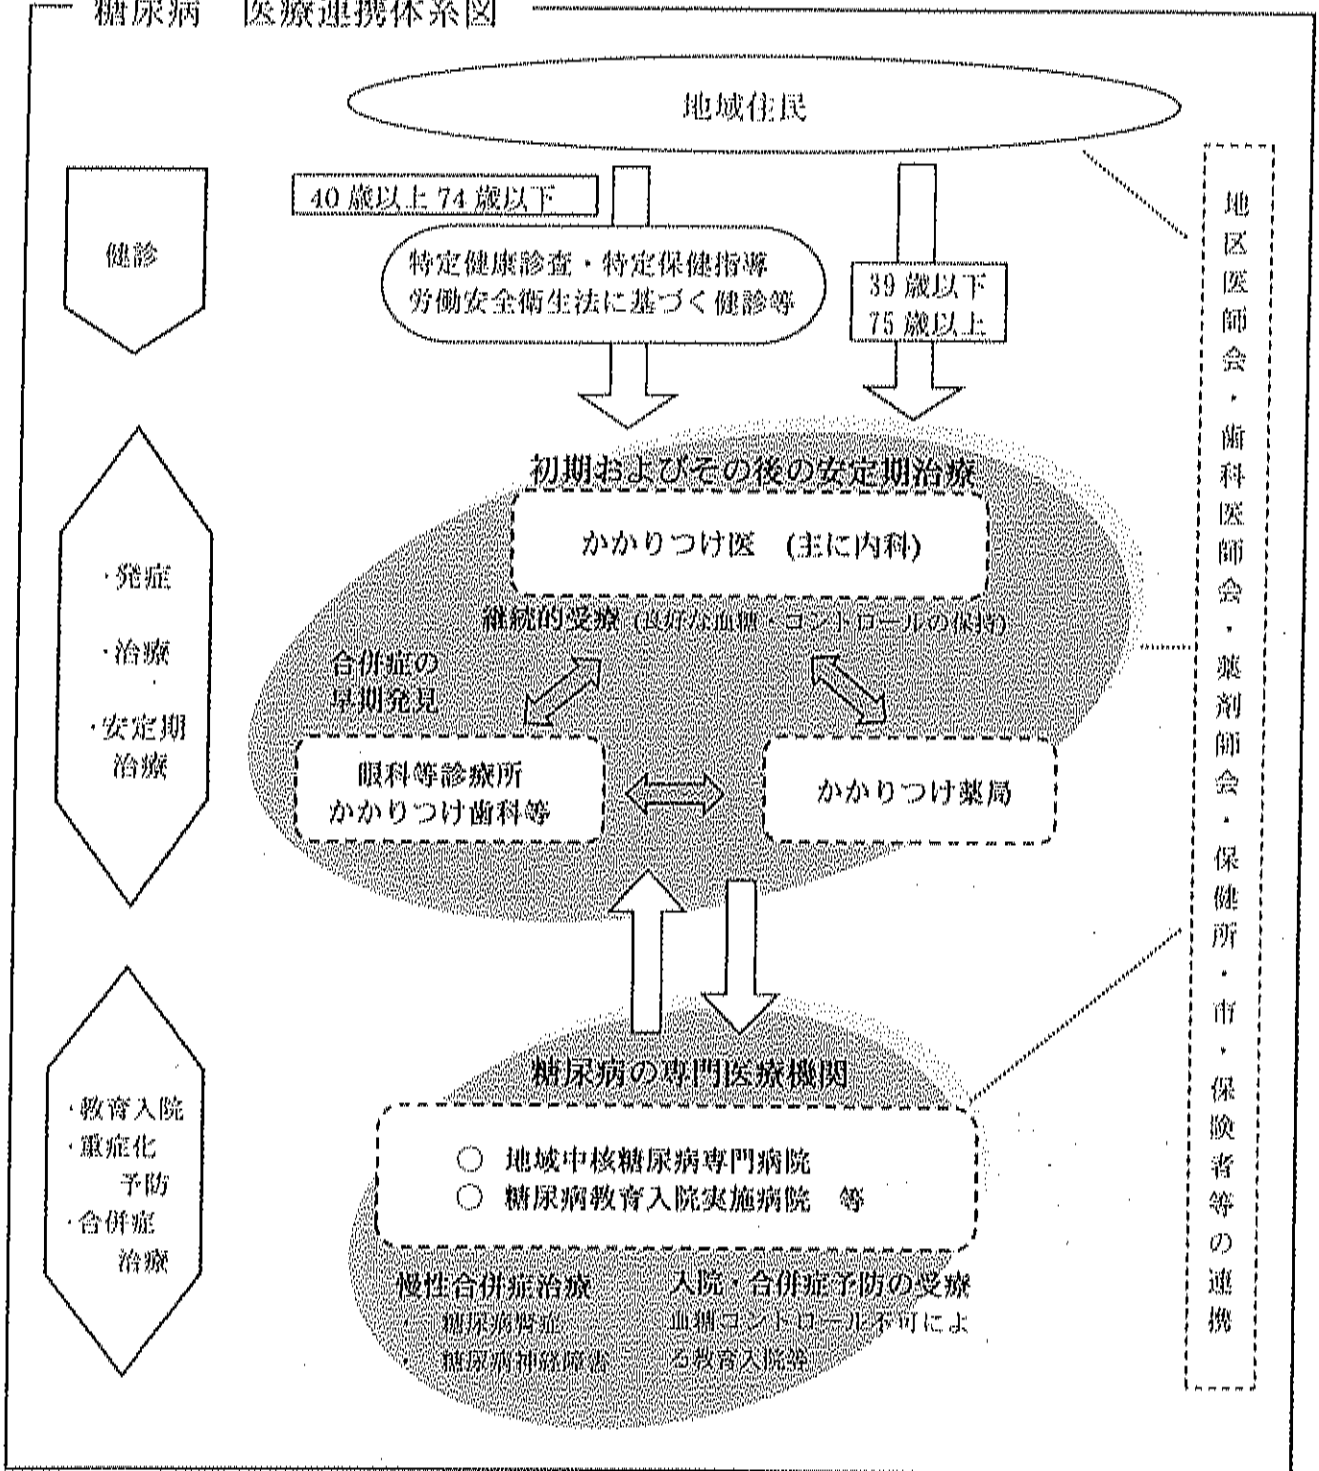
糖尿病　医療連携体系図

地域住民

健診

40 歳以上 74 歳以下

特定健康診査・特定保健指導
労働安全衛生法に基づく健診等

39 歳以下
75 歳以上

地区医師会・歯科医師会・薬剤師会・保健所・市・保険者等の連携

・発症
・治療
・安定期治療

初期およびその後の安定期治療

かかりつけ医　(主に内科)

継続的受療 (良好な血糖・コントロールの保持)

合併症の早期発見

眼科等診療所
かかりつけ歯科等

かかりつけ薬局

・教育入院
・重症化予防
・合併症治療

糖尿病の専門医療機関

○　地域中核糖尿病専門病院
○　糖尿病教育入院実施病院　等

慢性合併症治療
・糖尿病腎症
・糖尿病神経障害

入院・合併症予防の受療
血糖コントロール不可による教育入院等